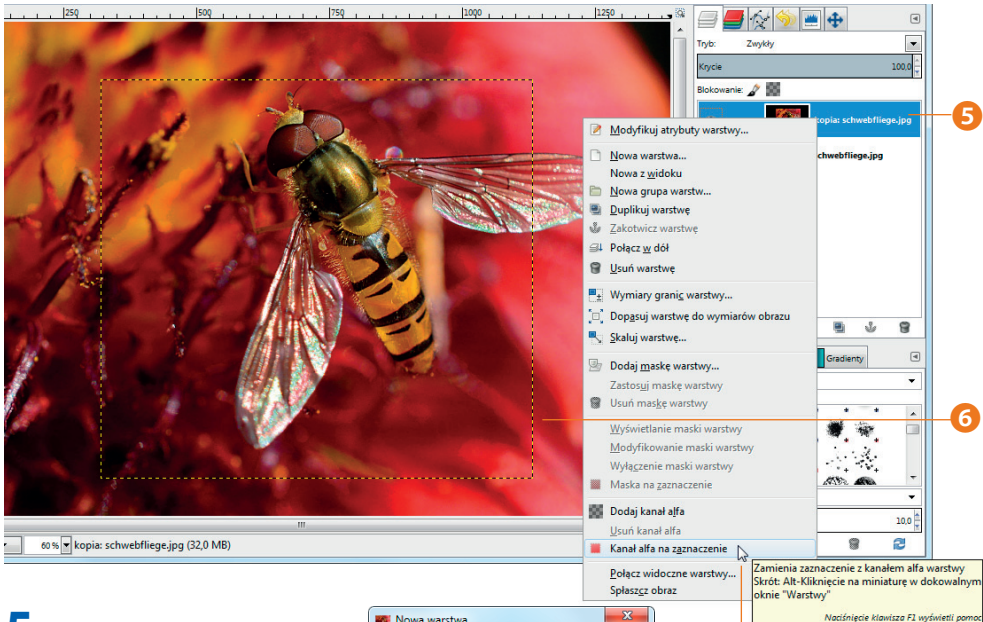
250 500 750 1000 1250

Tryb: Zwykły

Krycie 100,0

Blokowanie:

kopia: schwebfliege.jpg

schwebfliege.jpg

5

Modyfikuj atrybuty warstwy...

Nowa warstwa...

Nowa z widoku

Nowa grupa warstw...

Duplikuj warstwę

Zakotwicz warstwę

Połącz w dół

Usuń warstwę

Wymiary granic warstwy...

Dopasuj warstwę do wymiarów obrazu

Skaluj warstwę...

Dodaj maskę warstwy...

Zastosuj maskę warstwy

Usuń maskę warstwy

Wyświetlanie maski warstwy

Modyfikowanie maski warstwy

Wyłączenie maski warstwy

Maska na zaznaczenie

Dodaj kanał alfa

Usuń kanał alfa

Kanał alfa na zaznaczenie

Połącz widoczne warstwy...

Spłaszcz obraz

Gradienty

6

10,0

60 % kopia: schwebfliege.jpg (32,0 MB)

Zamienia zaznaczenie z kanałem alfa warstwy
Skrót: Alt-Kliknięcie na miniaturę w dokowalnym oknie "Warstwy"

Naciśnięcie klawisza F1 wyświetli pomoc

5

Nowa warstwa